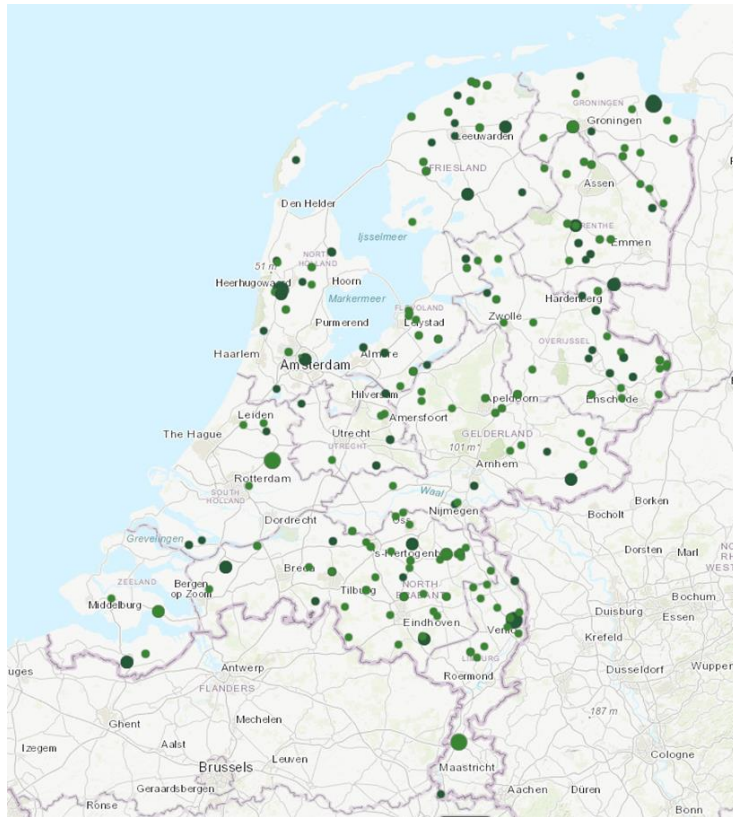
GRONINGEN
Groningen
Leeuwarden
FRIESLAND
Assen
Den Helder
Ijsselmeer
DRENTHE
Emmen
NORTH HOLLAND
51 m
Heerhugowaard
Hoorn
Markermeer
FLEVOLAND
Hardenberg
Purmerend
Lelystad
Zwolle
OVERIJSSEL
Haarlem
Amsterdam
Almere
Hilversum
Apeldoorn
Enschede
Leiden
Amersfoort
The Hague
Utrecht
UTRECHT
GELDERLAND
101 m
Arnhem
Rotterdam
SOUTH HOLLAND
Waal
Borken
Dordrecht
Nijmegen
Bocholt
Grevelingen
Oss
's-Hertogenbosch
Dorsten
Marl
NO
RH
WEST
ZEELAND
Bergen op Zoom
Breda
Tilburg
NORTH BRABANT
Middelburg
Eindhoven
Venlo
Duisburg
Bochum
Essen
Krefeld
uges
Antwerp
LIMBURG
Roermond
Dusseldorf
Wupper
FLANDERS
Ghent
Mechelen
187 m
Izegem
Aalst
Brussels
Leuven
Cologne
Maastricht
Geraardsbergen
Aachen
Düren
Ronse
Bonn